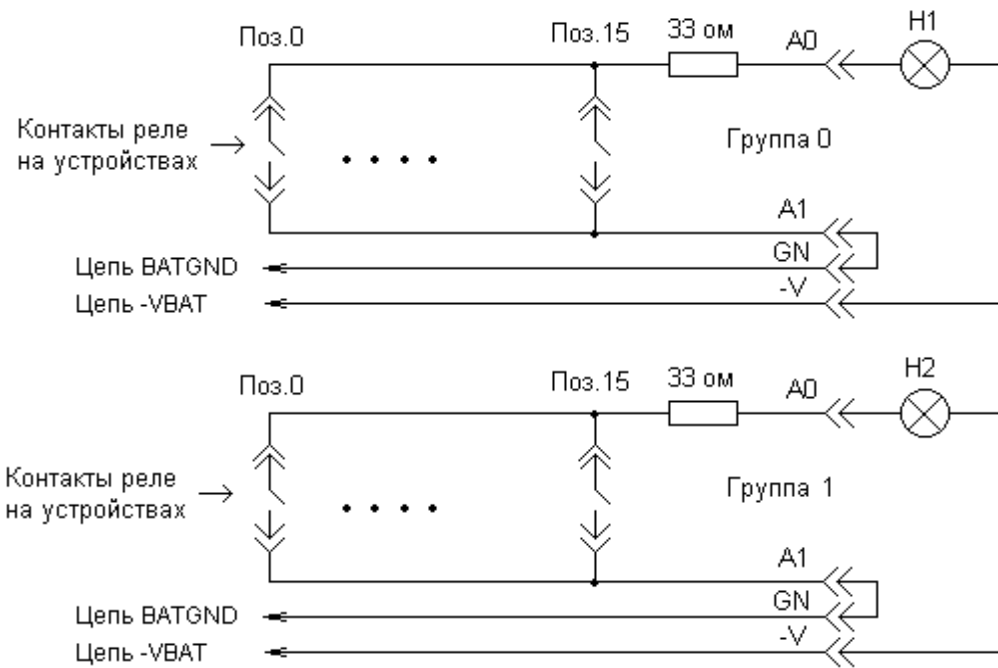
Поз.0

Поз.15

33 ом

A0

H1

Контакты реле на устройствах

Группа 0

A1

GN

-V

Цепь BATGND

Цепь -VBAT

Поз.0

Поз.15

33 ом

A0

H2

Контакты реле на устройствах

Группа 1

A1

GN

-V

Цепь BATGND

Цепь -VBAT